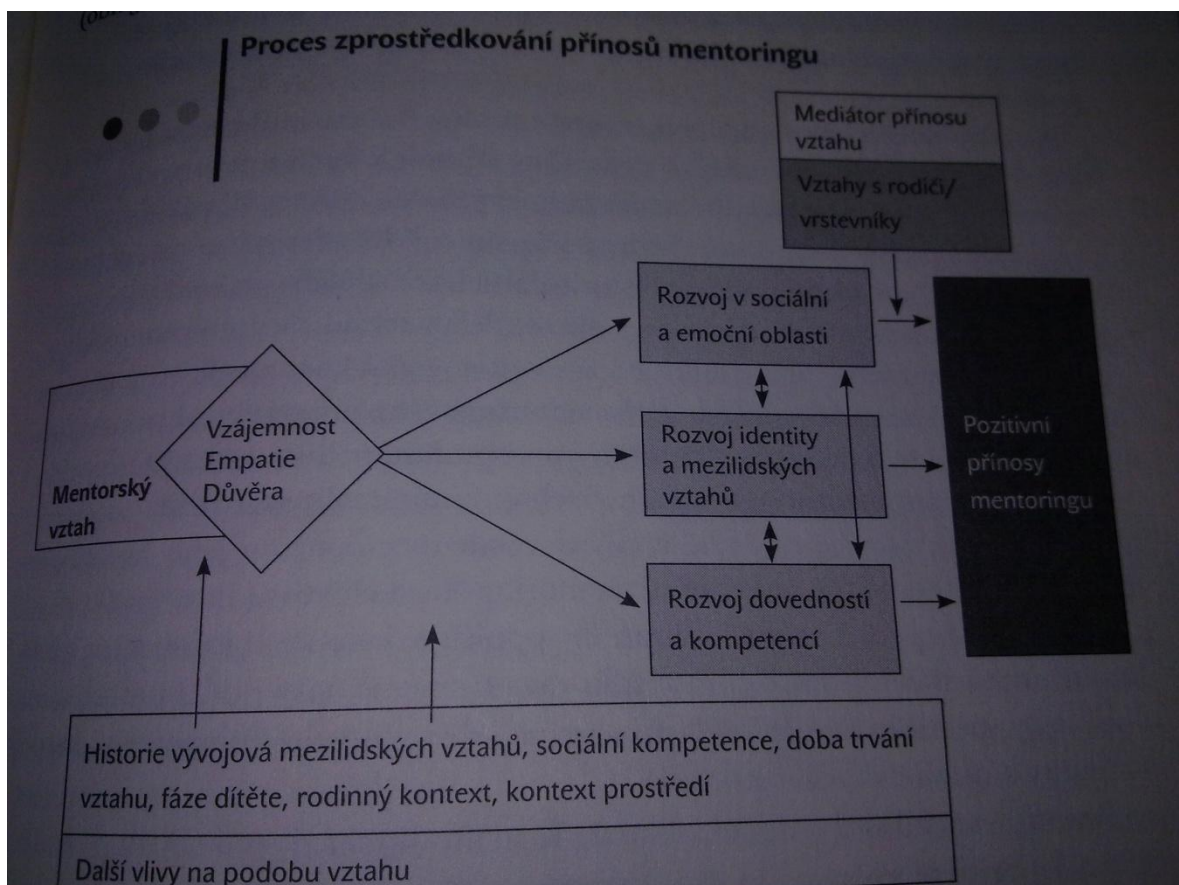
(obr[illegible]

Proces zprostředkování přínosů mentoringu

Mediátor přínosu vztahu

Vztahy s rodiči/ vrstevníky

Rozvoj v sociální a emoční oblasti

Vzájemnost
Empatie
Důvěra

Mentorský vztah

Rozvoj identity a mezilidských vztahů

Pozitivní přínosy mentoringu

Rozvoj dovedností a kompetencí

Historie vývojová mezilidských vztahů, sociální kompetence, doba trvání vztahu, fáze dítěte, rodinný kontext, kontext prostředí

Další vlivy na podobu vztahu